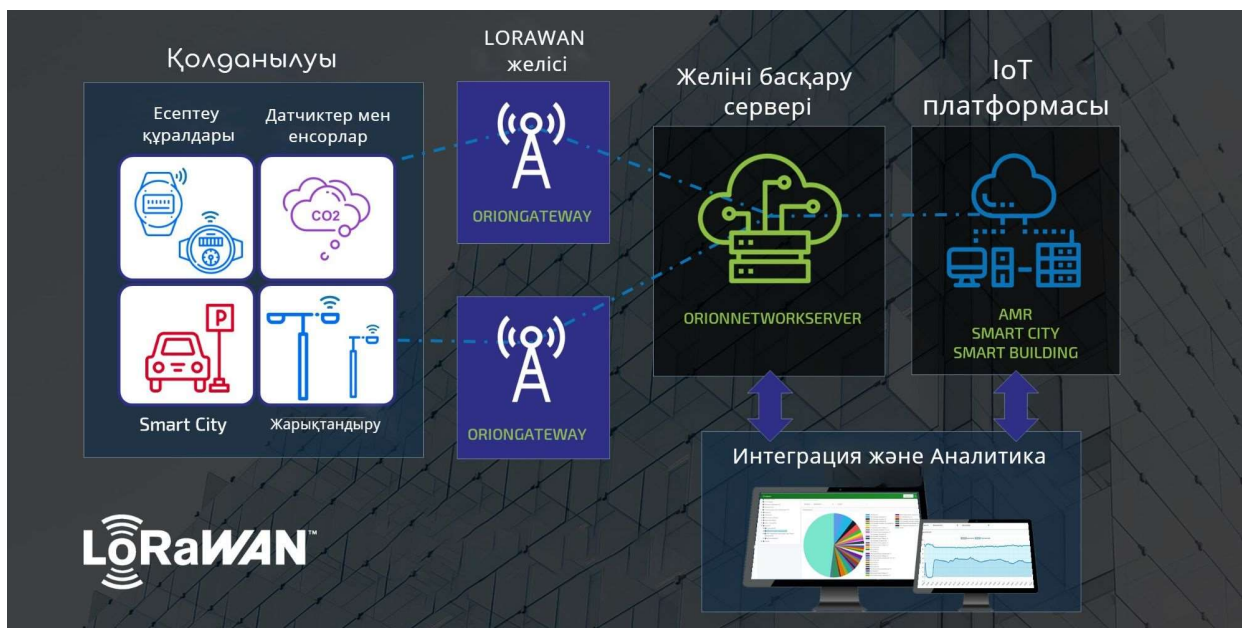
Қолданылуы

Есептеу құралдары

Датчиктер мен енсорлар

CO2

P

Smart City

Жарықтандыру

LORAWAN желісі

ORIONGATEWAY

ORIONGATEWAY

Желіні басқару сервері

ORIONNETWORKSERVER

IoT платформасы

AMR
SMART CITY
SMART BUILDING

Интеграция және Аналитика

LoRaWAN™